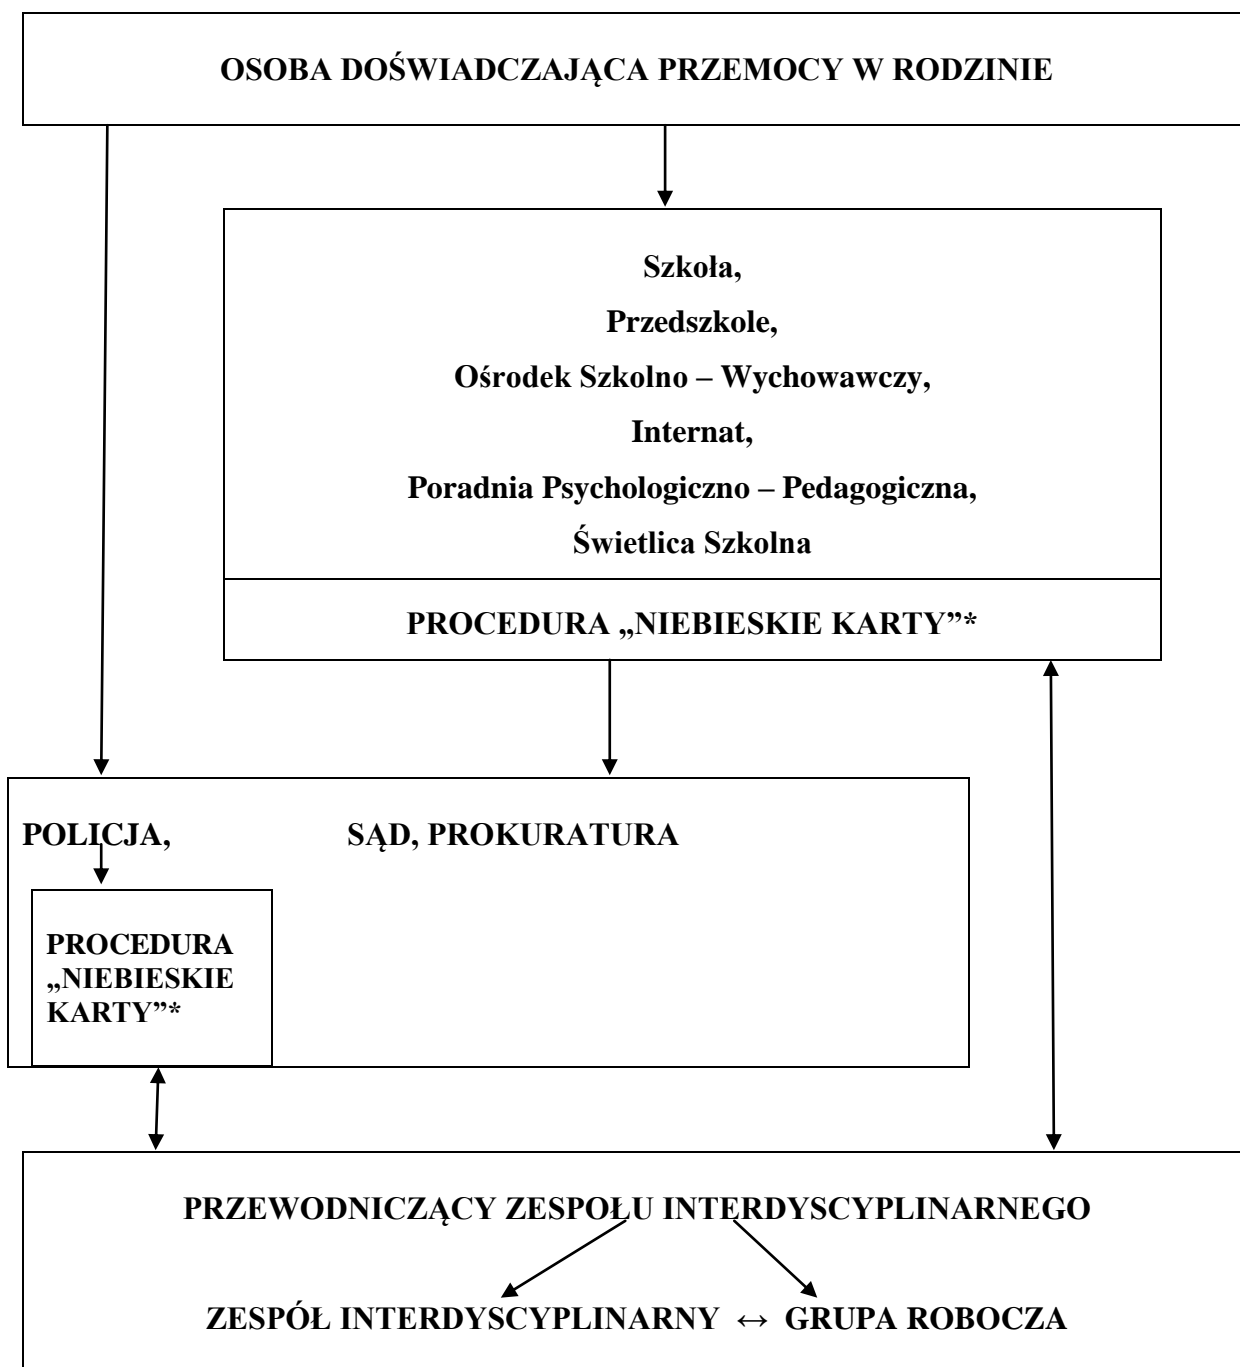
OSOBA DOŚWIADCZAJĄCA PRZEMOCY W RODZINIE

Szkoła,
Przedszkole,
Ośrodek Szkolno – Wychowawczy,
Internat,
Poradnia Psychologiczno – Pedagogiczna,
Świetlica Szkolna

PROCEDURA „NIEBIESKIE KARTY"*

POLICJA, SĄD, PROKURATURA

PROCEDURA „NIEBIESKIE KARTY"*

PRZEWODNICZĄCY ZESPOŁU INTERDYSCYPLINARNEGO

ZESPÓŁ INTERDYSCYPLINARNY ↔ GRUPA ROBOCZA